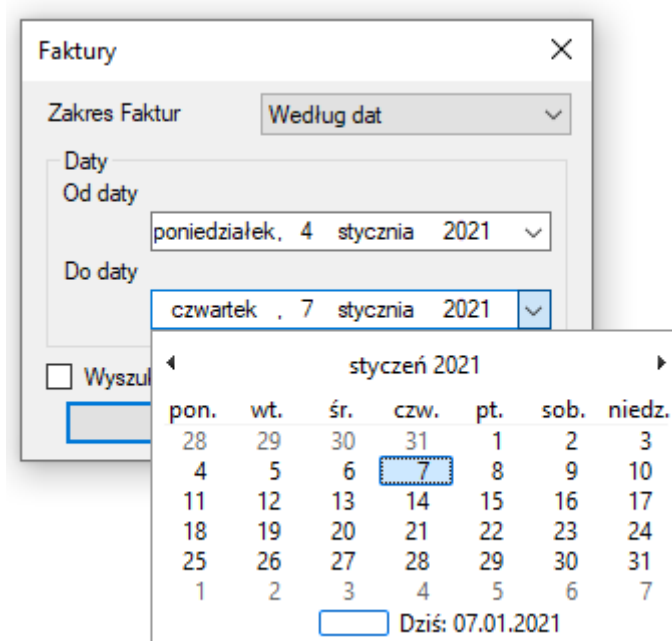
Faktury

Zakres Faktur
Według dat

Daty
Od daty
poniedziałek, 4 stycznia 2021
Do daty
czwartek , 7 stycznia 2021

Wyszu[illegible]

styczeń 2021

| pon. | wt. | śr. | czw. | pt. | sob. | niedz. |
|---|---|---|---|---|---|---|
| 28 | 29 | 30 | 31 | 1 | 2 | 3 |
| 4 | 5 | 6 | 7 | 8 | 9 | 10 |
| 11 | 12 | 13 | 14 | 15 | 16 | 17 |
| 18 | 19 | 20 | 21 | 22 | 23 | 24 |
| 25 | 26 | 27 | 28 | 29 | 30 | 31 |
| 1 | 2 | 3 | 4 | 5 | 6 | 7 |

Dziś: 07.01.2021